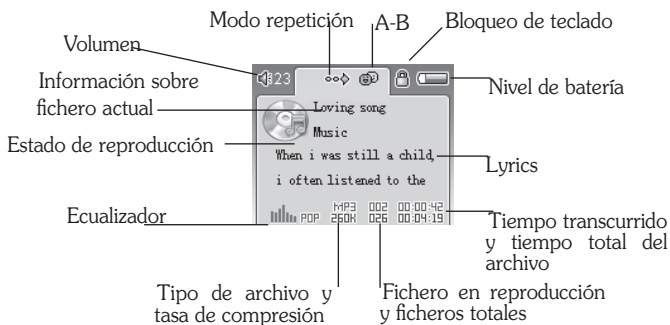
Modo repetición
A-B
Bloqueo de teclado
Volumen
23
Información sobre fichero actual
Nivel de batería
Loving song
Music
Estado de reproducción
When i was still a child,
i often listened to the
Lyrics
Ecualizador
POP
MP3
256K
002
026
00:00:42
00:04:19
Tiempo transcurrido y tiempo total del archivo
Tipo de archivo y tasa de compresión
Fichero en reproducción y ficheros totales